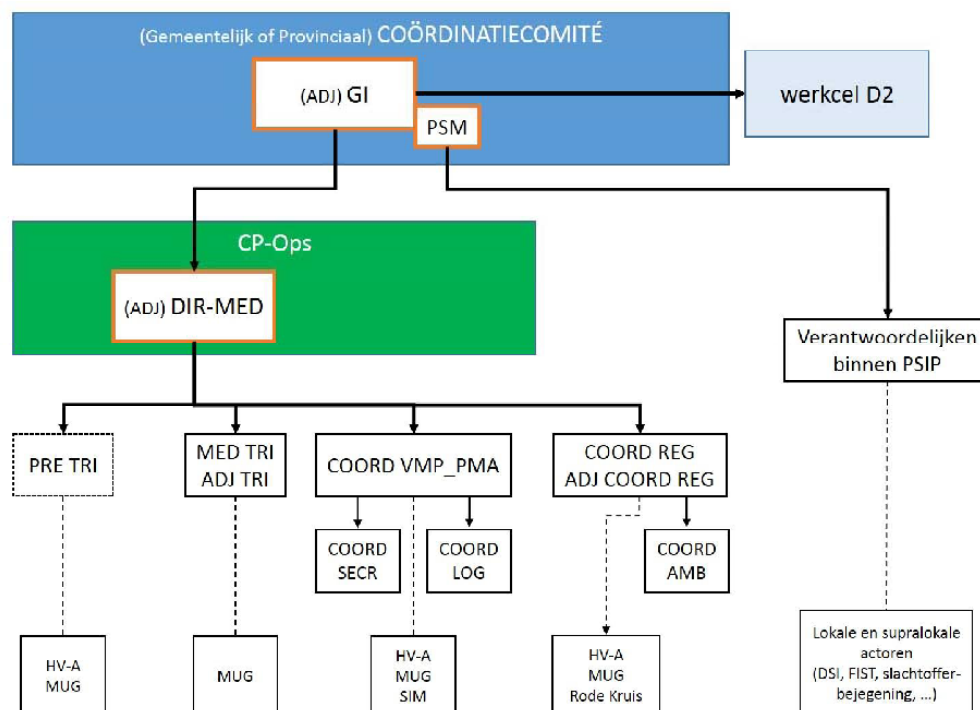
(Gemeentelijk of Provinciaal) COÖRDINATIECOMITÉ

(ADJ) GI

PSM

werkcel D2

CP-Ops

(ADJ) DIR-MED

Verantwoordelijken binnen PSIP

PRE TRI

MED TRI
ADJ TRI

COORD VMP_PMA

COORD REG
ADJ COORD REG

COORD SECR

COORD LOG

COORD AMB

HV-A
MUG

MUG

HV-A
MUG
SIM

HV-A
MUG
Rode Kruis

Lokale en supralokale actoren (DSI, FIST, slachtofferbejegening, ...)